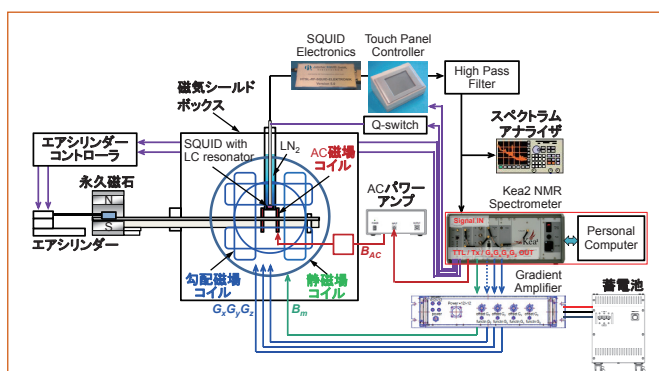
SQUID Electronics

Touch Panel Controller

High Pass Filter

磁気シールドボックス

スペクトラムアナライザ

Q-switch

エアシリンダーコントローラ

SQUID with LC resonator

$LN_2$

AC磁場コイル

永久磁石

N

S

ACパワーアンプ

Kea2 NMR Spectrometer

エアシリンダー

Signal IN

TTL / Tx / $G_x G_y G_z$ OUT

Personal Computer

$B_{AC}$

勾配磁場コイル

静磁場コイル

Gradient Amplifier

蓄電池

$G_x G_y G_z$

$B_m$